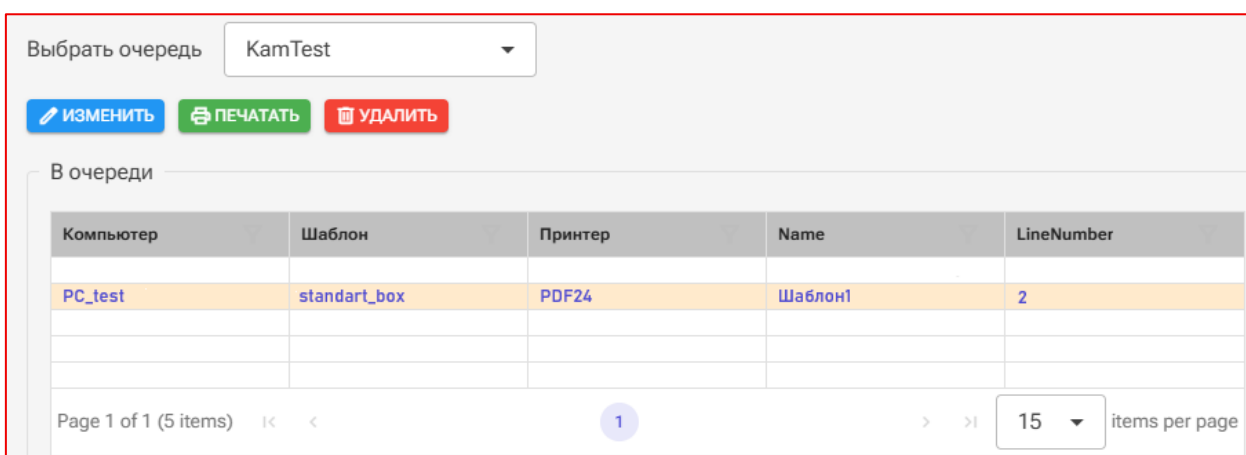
Выбрать очередь KamTest

ИЗМЕНИТЬ ПЕЧАТАТЬ УДАЛИТЬ

В очереди

| Компьютер | Шаблон | Принтер | Name | LineNumber |
|---|---|---|---|---|
| | | | | |
| PC_test | standart_box | PDF24 | Шаблон1 | 2 |
| | | | | |
| | | | | |
| | | | | |

Page 1 of 1 (5 items) 1 15 items per page